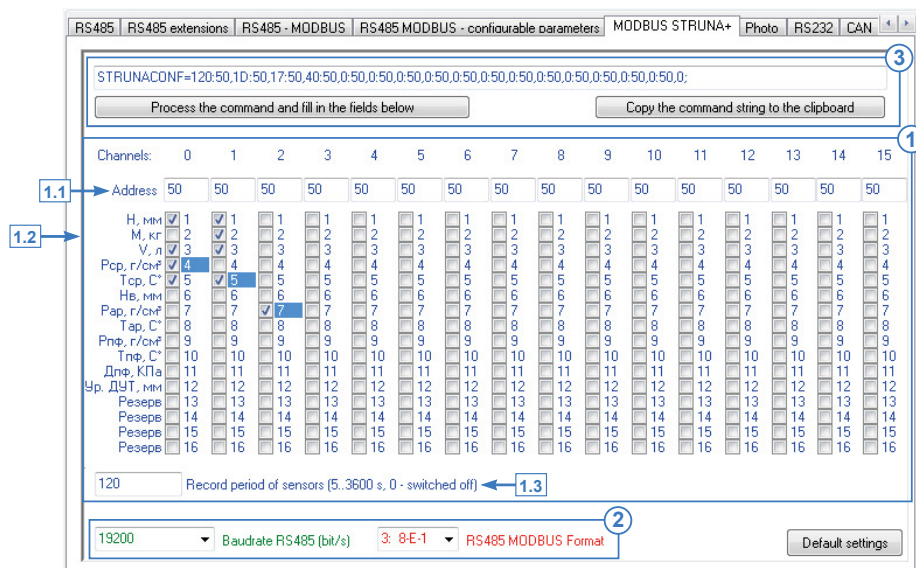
RS485 | RS485 extensions | RS485 - MODBUS | RS485 MODBUS - configurable parameters | MODBUS STRUNA+ | Photo | RS232 | CAN

3

STRUNACONF=120:50,1D:50,17:50,40:50,0:50,0:50,0:50,0:50,0:50,0:50,0:50,0:50,0:50,0:50,0:50,0:50,0;

Process the command and fill in the fields below

Copy the command string to the clipboard

1

| Channels: | 0 | 1 | 2 | 3 | 4 | 5 | 6 | 7 | 8 | 9 | 10 | 11 | 12 | 13 | 14 | 15 |
|---|---|---|---|---|---|---|---|---|---|---|---|---|---|---|---|---|
| Address | 50 | 50 | 50 | 50 | 50 | 50 | 50 | 50 | 50 | 50 | 50 | 50 | 50 | 50 | 50 | 50 |
| H, мм | 1 | 1 | 1 | 1 | 1 | 1 | 1 | 1 | 1 | 1 | 1 | 1 | 1 | 1 | 1 | 1 |
| M, кг | 2 | 2 | 2 | 2 | 2 | 2 | 2 | 2 | 2 | 2 | 2 | 2 | 2 | 2 | 2 | 2 |
| V, л | 3 | 3 | 3 | 3 | 3 | 3 | 3 | 3 | 3 | 3 | 3 | 3 | 3 | 3 | 3 | 3 |
| Рср, г/см³ | 4 | 4 | 4 | 4 | 4 | 4 | 4 | 4 | 4 | 4 | 4 | 4 | 4 | 4 | 4 | 4 |
| Тср, С° | 5 | 5 | 5 | 5 | 5 | 5 | 5 | 5 | 5 | 5 | 5 | 5 | 5 | 5 | 5 | 5 |
| Нв, мм | 6 | 6 | 6 | 6 | 6 | 6 | 6 | 6 | 6 | 6 | 6 | 6 | 6 | 6 | 6 | 6 |
| Рар, г/см³ | 7 | 7 | 7 | 7 | 7 | 7 | 7 | 7 | 7 | 7 | 7 | 7 | 7 | 7 | 7 | 7 |
| Тар, С° | 8 | 8 | 8 | 8 | 8 | 8 | 8 | 8 | 8 | 8 | 8 | 8 | 8 | 8 | 8 | 8 |
| Рпф, г/см³ | 9 | 9 | 9 | 9 | 9 | 9 | 9 | 9 | 9 | 9 | 9 | 9 | 9 | 9 | 9 | 9 |
| Тпф, С° | 10 | 10 | 10 | 10 | 10 | 10 | 10 | 10 | 10 | 10 | 10 | 10 | 10 | 10 | 10 | 10 |
| Дпф, КПа | 11 | 11 | 11 | 11 | 11 | 11 | 11 | 11 | 11 | 11 | 11 | 11 | 11 | 11 | 11 | 11 |
| Ур. ДУТ, мм | 12 | 12 | 12 | 12 | 12 | 12 | 12 | 12 | 12 | 12 | 12 | 12 | 12 | 12 | 12 | 12 |
| Резерв | 13 | 13 | 13 | 13 | 13 | 13 | 13 | 13 | 13 | 13 | 13 | 13 | 13 | 13 | 13 | 13 |
| Резерв | 14 | 14 | 14 | 14 | 14 | 14 | 14 | 14 | 14 | 14 | 14 | 14 | 14 | 14 | 14 | 14 |
| Резерв | 15 | 15 | 15 | 15 | 15 | 15 | 15 | 15 | 15 | 15 | 15 | 15 | 15 | 15 | 15 | 15 |
| Резерв | 16 | 16 | 16 | 16 | 16 | 16 | 16 | 16 | 16 | 16 | 16 | 16 | 16 | 16 | 16 | 16 |

1.1

1.2

120 Record period of sensors (5..3600 s, 0 - switched off)

1.3

2

19200 Baudrate RS485 (bit/s)

3: 8-E-1 RS485 MODBUS Format

Default settings